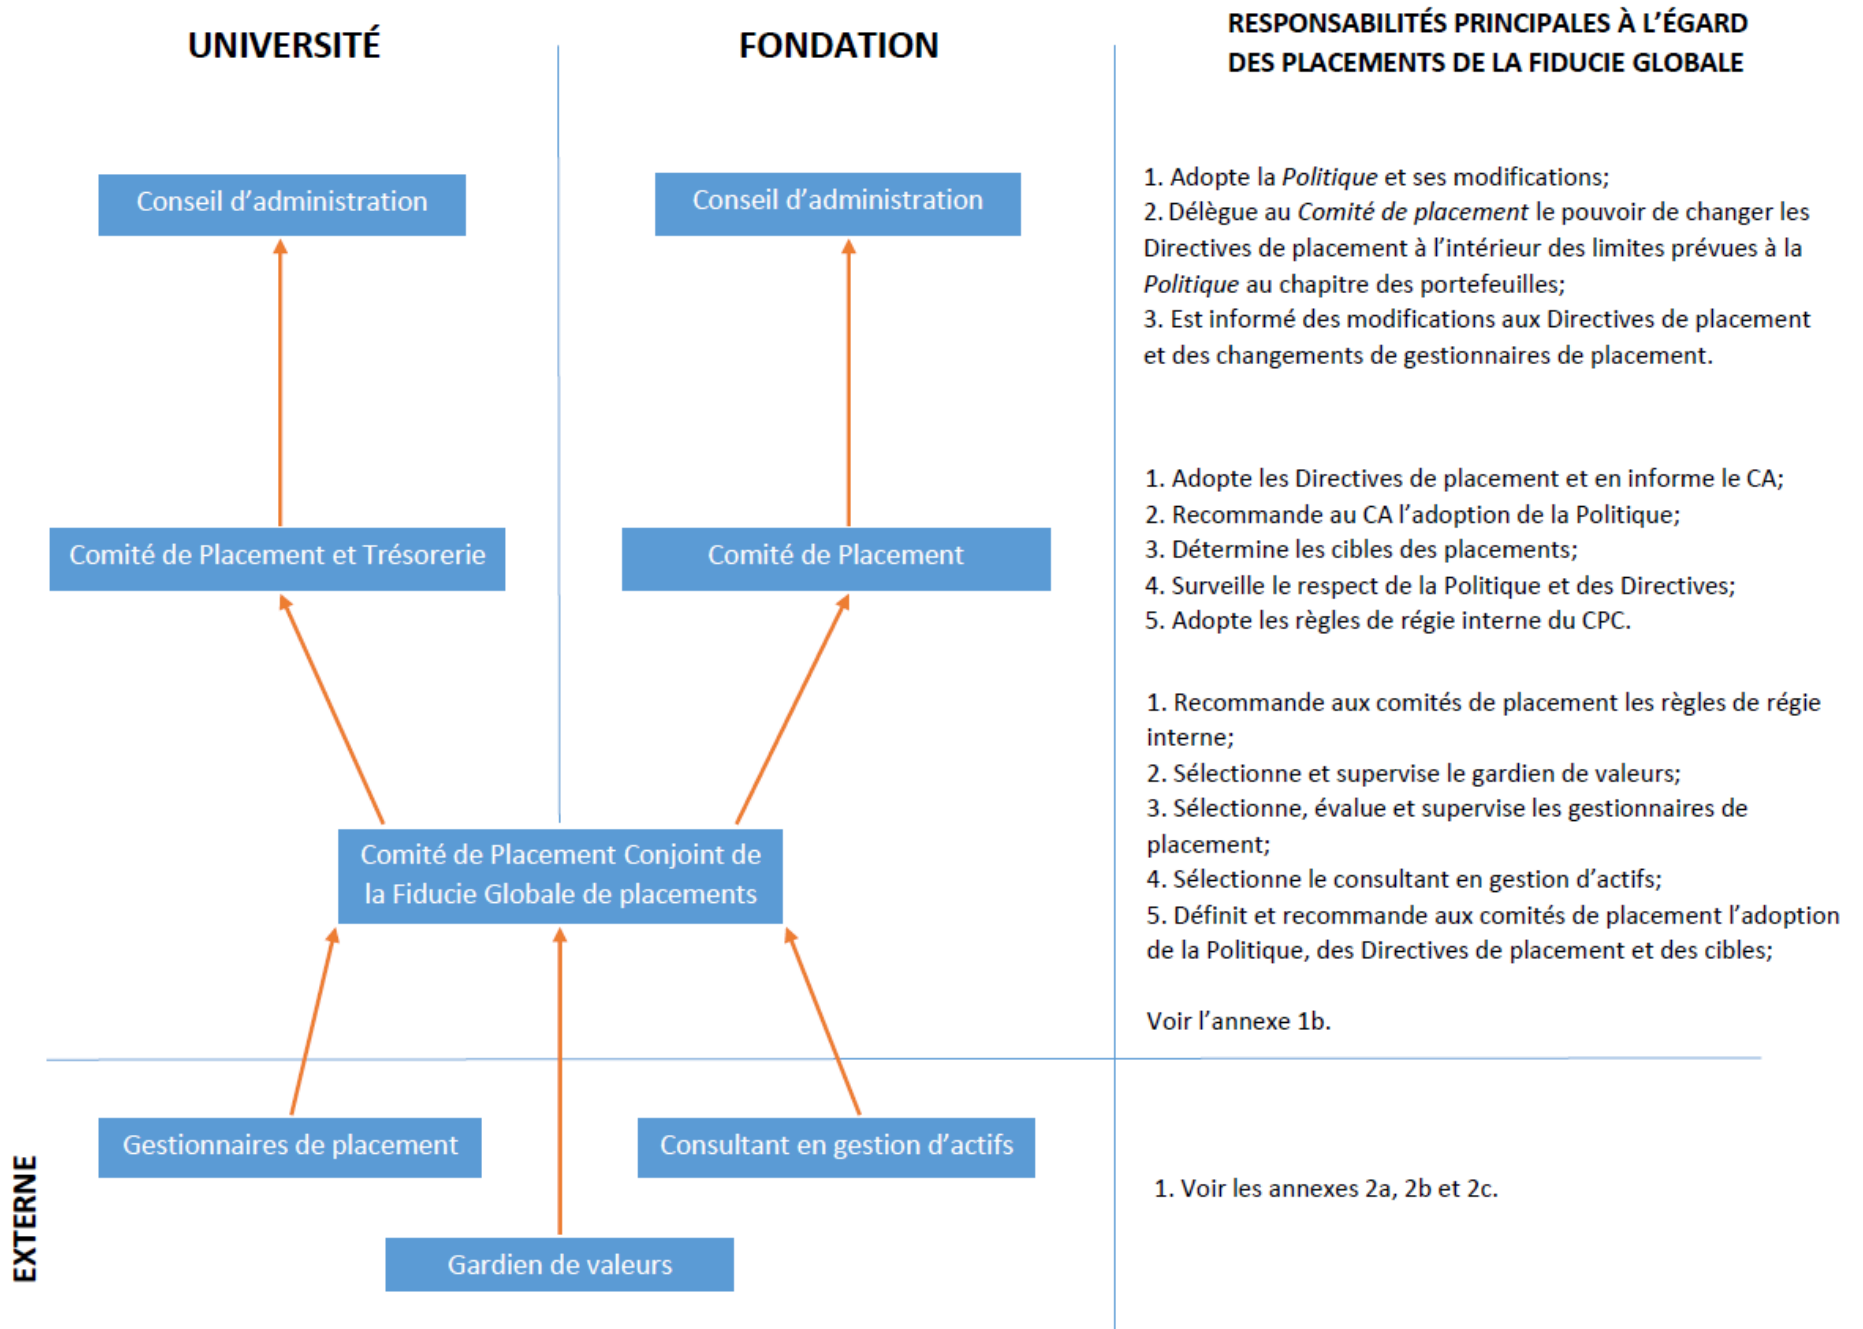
UNIVERSITÉ

FONDATION

RESPONSABILITÉS PRINCIPALES À L'ÉGARD DES PLACEMENTS DE LA FIDUCIE GLOBALE

Conseil d'administration

Conseil d'administration

1. Adopte la Politique et ses modifications;
2. Délègue au Comité de placement le pouvoir de changer les Directives de placement à l'intérieur des limites prévues à la Politique au chapitre des portefeuilles;
3. Est informé des modifications aux Directives de placement et des changements de gestionnaires de placement.

Comité de Placement et Trésorerie

Comité de Placement

1. Adopte les Directives de placement et en informe le CA;
2. Recommande au CA l'adoption de la Politique;
3. Détermine les cibles des placements;
4. Surveille le respect de la Politique et des Directives;
5. Adopte les règles de régie interne du CPC.

Comité de Placement Conjoint de la Fiducie Globale de placements

1. Recommande aux comités de placement les règles de régie interne;
2. Sélectionne et supervise le gardien de valeurs;
3. Sélectionne, évalue et supervise les gestionnaires de placement;
4. Sélectionne le consultant en gestion d'actifs;
5. Définit et recommande aux comités de placement l'adoption de la Politique, des Directives de placement et des cibles;

Voir l'annexe 1b.

EXTERNE

Gestionnaires de placement

Consultant en gestion d'actifs

Gardien de valeurs

1. Voir les annexes 2a, 2b et 2c.